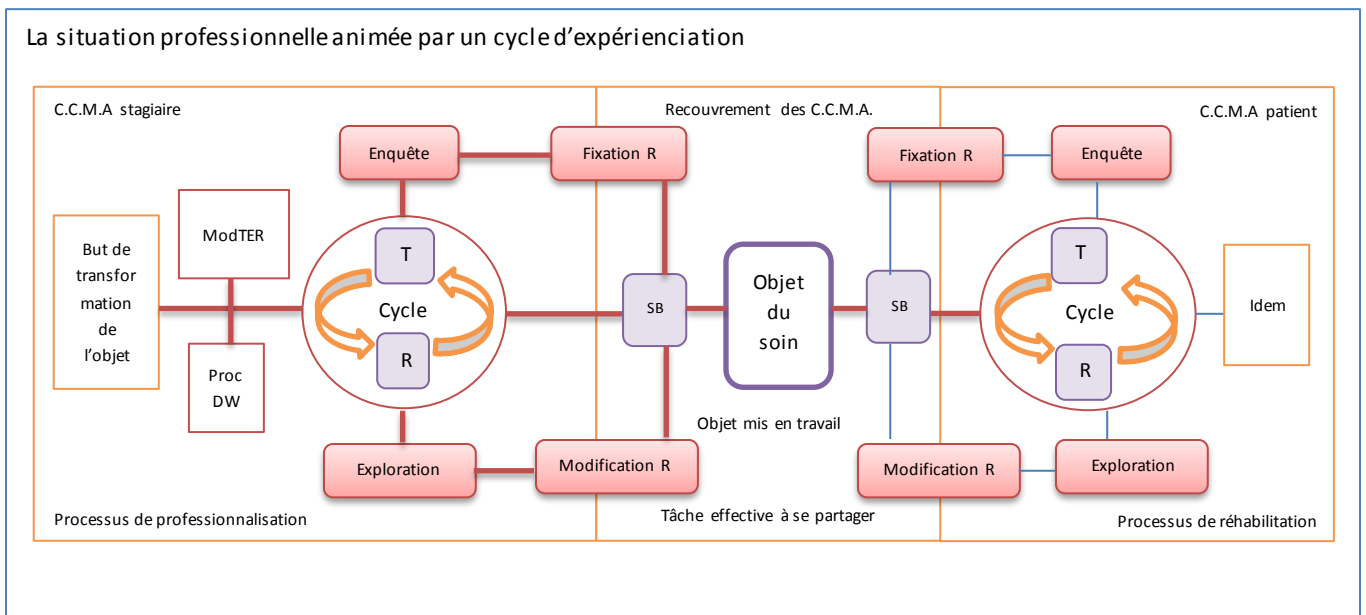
La situation professionnelle animée par un cycle d'expérienciation

C.C.M.A stagiaire

Recouvrement des C.C.M.A.

C.C.M.A patient

Enquête

Fixation R

Fixation R

Enquête

ModTER

But de transformation de l'objet

T

Cycle

R

Proc DW

SB

Objet du soin

SB

T

Cycle

R

Idem

Objet mis en travail

Exploration

Modification R

Modification R

Exploration

Processus de professionnalisation

Tâche effective à se partager

Processus de réhabilitation